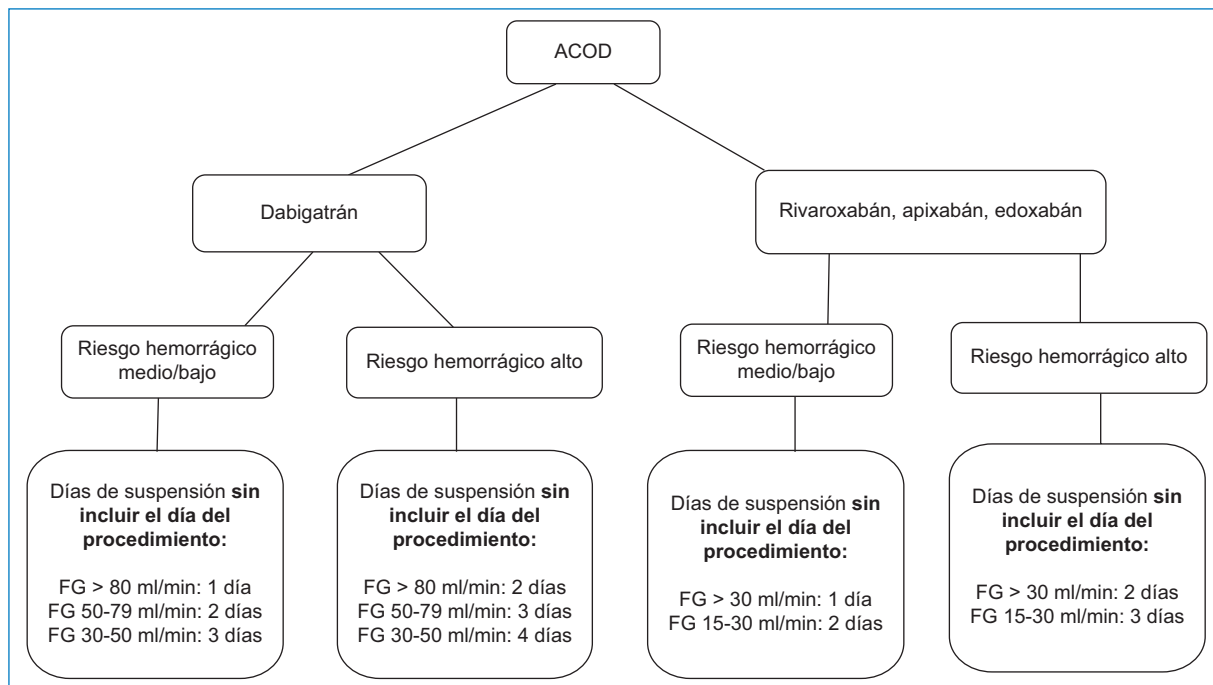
ACOD

Dabigatrán

Rivaroxabán, apixabán, edoxabán

Riesgo hemorrágico medio/bajo

Riesgo hemorrágico alto

Riesgo hemorrágico medio/bajo

Riesgo hemorrágico alto

Días de suspensión **sin incluir el día del procedimiento:**

FG > 80 ml/min: 1 día
FG 50-79 ml/min: 2 días
FG 30-50 ml/min: 3 días

Días de suspensión **sin incluir el día del procedimiento:**

FG > 80 ml/min: 2 días
FG 50-79 ml/min: 3 días
FG 30-50 ml/min: 4 días

Días de suspensión **sin incluir el día del procedimiento:**

FG > 30 ml/min: 1 día
FG 15-30 ml/min: 2 días

Días de suspensión **sin incluir el día del procedimiento:**

FG > 30 ml/min: 2 días
FG 15-30 ml/min: 3 días